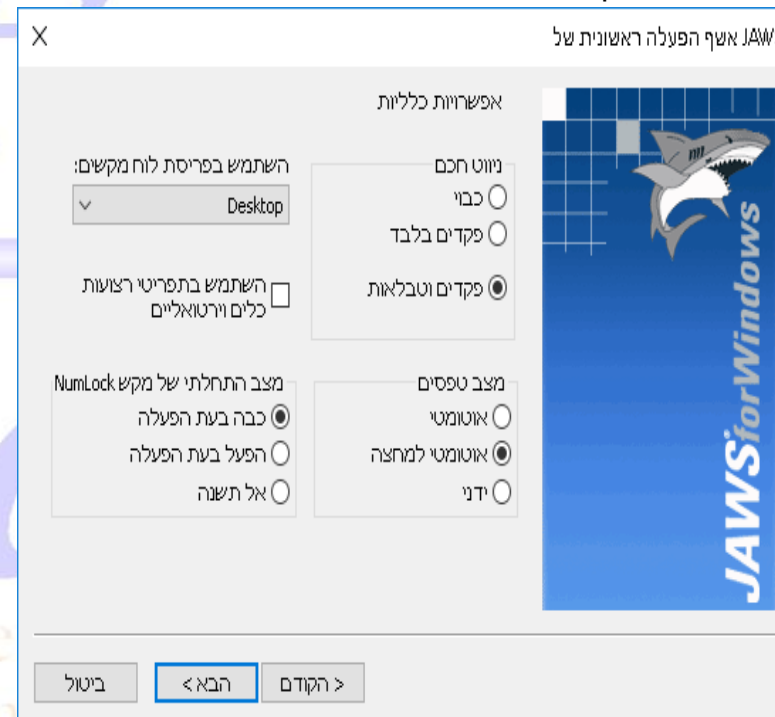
JAW אשף הפעלה ראשונית של

X

אפשרויות כלליות

JAWS for Windows

ניווט חכם
כבוי
פקדים בלבד
פקדים וטבלאות

השתמש בפריסת לוח מקשים:
Desktop

השתמש בתפריטי רצועות כלים וירטואליים

מצב טפסים
אוטומטי
אוטומטי למחצה
ידני

מצב התחלתי של מקש NumLock
כבה בעת הפעלה
הפעל בעת הפעלה
אל תשנה

< הקודם
הבא >
ביטול